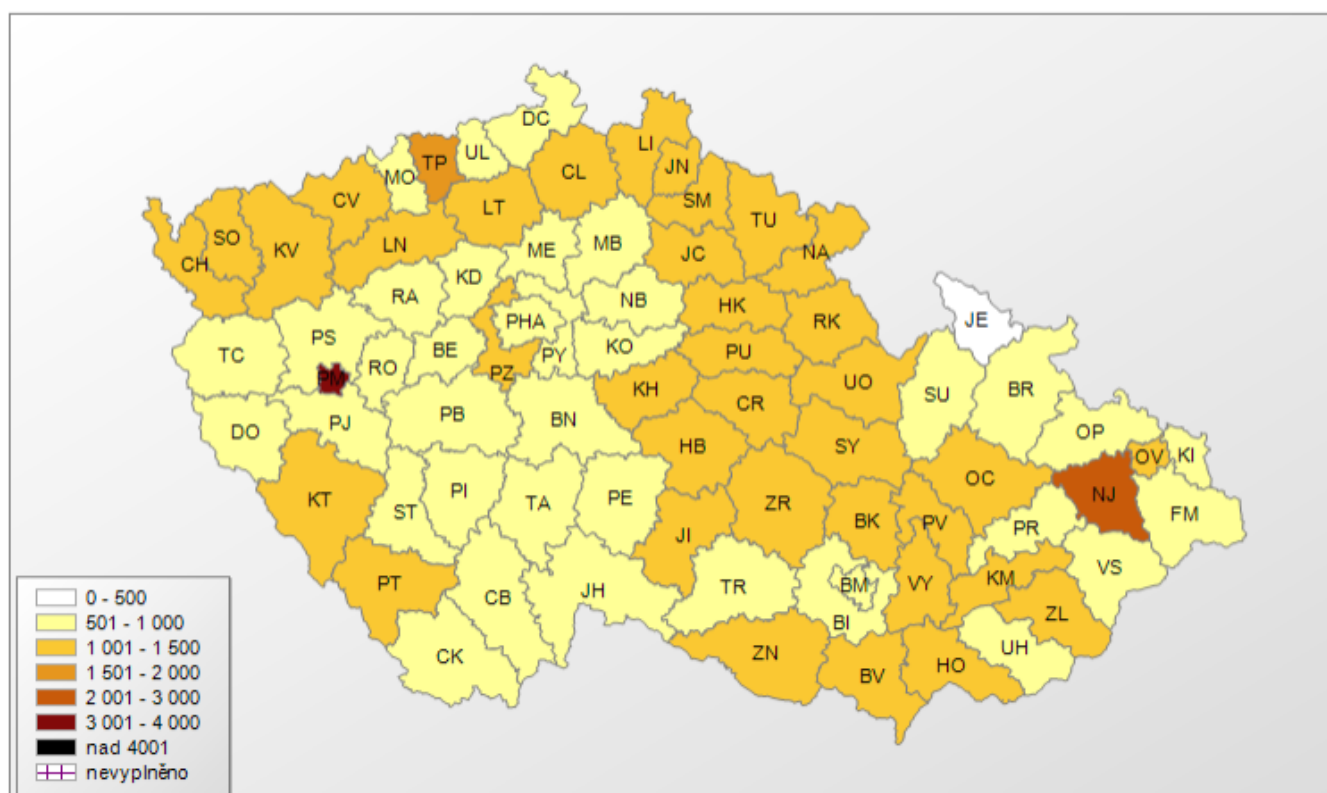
DC
TP
UL
MO
CL
LI
JN
SM
CV
SO
KV
CH
LN
LT
TU
NA
ME
MB
JC
RA
KD
NB
HK
RK
JE
PHA
PS
TC
PM
RO
BE
PZ
PY
KO
PU
UO
SU
BR
KH
CR
DO
PJ
PB
BN
HB
SY
OP
OV
KI
NJ
OC
KT
ST
PI
TA
PE
ZR
BK
PV
JI
FM
PR
VS
PT
CB
JH
TR
BM
VY
KM
ZL
BI
CK
ZN
BV
HO
UH

0 - 500
501 - 1 000
1 001 - 1 500
1 501 - 2 000
2 001 - 3 000
3 001 - 4 000
nad 4001
nevyplněno